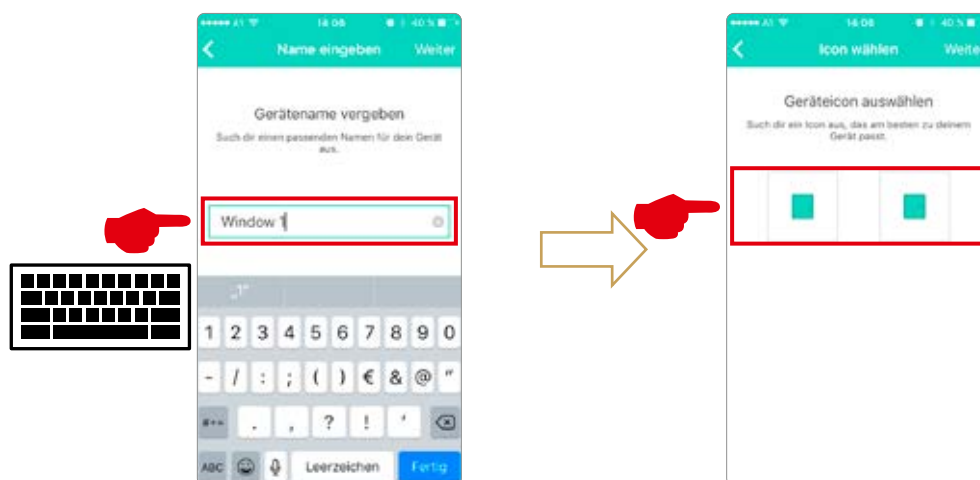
A1 14:08 40 %

Name eingeben Weiter

Gerätename vergeben

Such dir einen passenden Namen für dein Gerät aus.

Window 1

1 2 3 4 5 6 7 8 9 0

- / : ; ( ) € & @ "

#+= . , ? ! '

ABC Leerzeichen Fertig

A1 14:08 40 %

Icon wählen Weiter

Geräteicon auswählen

Such dir ein Icon aus, das am besten zu deinem Gerät passt.